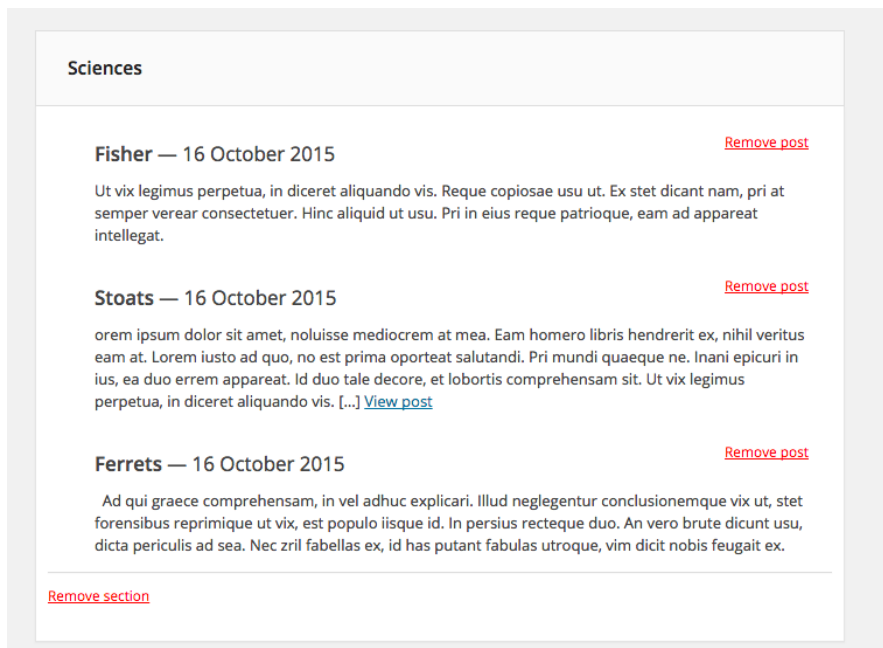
Sciences

Remove post

Fisher — 16 October 2015

Ut vix legimus perpetua, in diceret aliquando vis. Reque copiosae usu ut. Ex stet dicant nam, pri at semper verear consectetuer. Hinc aliquid ut usu. Pri in eius reque patrioque, eam ad appareat intellegat.

Remove post

Stoats — 16 October 2015

orem ipsum dolor sit amet, noluisse mediocrem at mea. Eam homero libris hendrerit ex, nihil veritus eam at. Lorem iusto ad quo, no est prima oporteat salutandi. Pri mundi quaeque ne. Inani epicuri in ius, ea duo errem appareat. Id duo tale decore, et lobortis comprehensam sit. Ut vix legimus perpetua, in diceret aliquando vis. [...] View post

Remove post

Ferrets — 16 October 2015

Ad qui graece comprehensam, in vel adhuc explicari. Illud neglegentur conclusionemque vix ut, stet forensibus reprimique ut vix, est populo iisque id. In persius recteque duo. An vero brute dicunt usu, dicta periculis ad sea. Nec zril fabellas ex, id has putant fabulas utroque, vim dicit nobis feugait ex.

Remove section